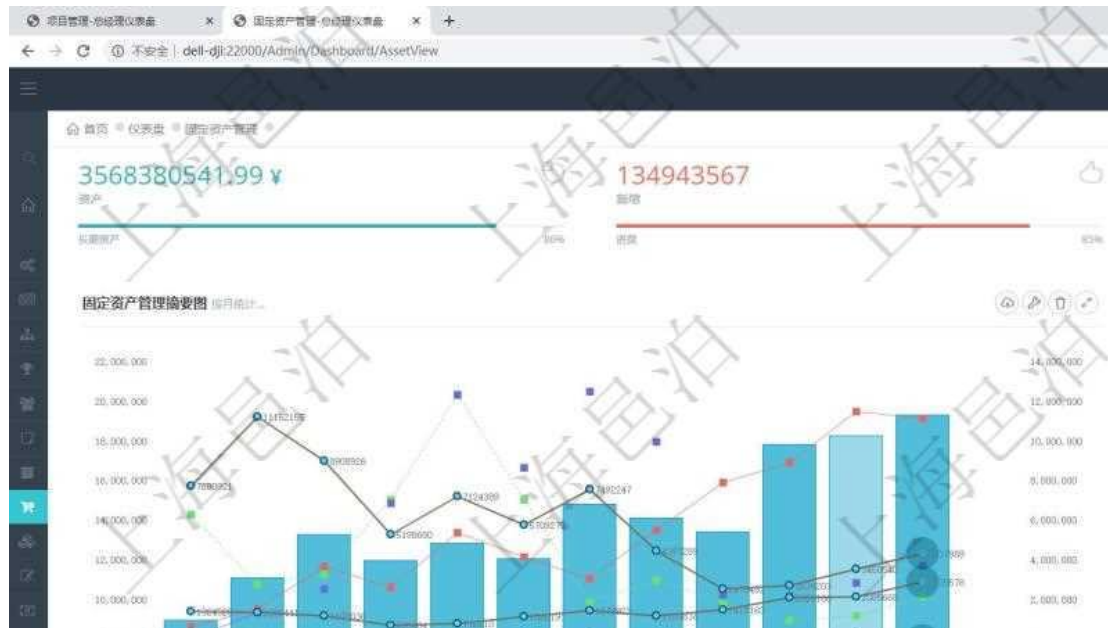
项目管理-总经理仪表盘 × 固定资产管理-总经理仪表盘 × +

← → C ① 不安全 | dell-dji:22000/Admin/Dashboard/AssetView

首页 仪表盘 固定资产管理

3568380541.99 ¥
资产
长期资产 90%

134943567
新增
进度 85%

固定资产管理摘要图 按月统计...

22,000,000
20,000,000
18,000,000
16,000,000
14,000,000
12,000,000
10,000,000

14,000,000
12,000,000
10,000,000
8,000,000
6,000,000
4,000,000
2,000,000

7880951
11162186
9808926
5198600
7124389
5709276
7492247

上海邑泊